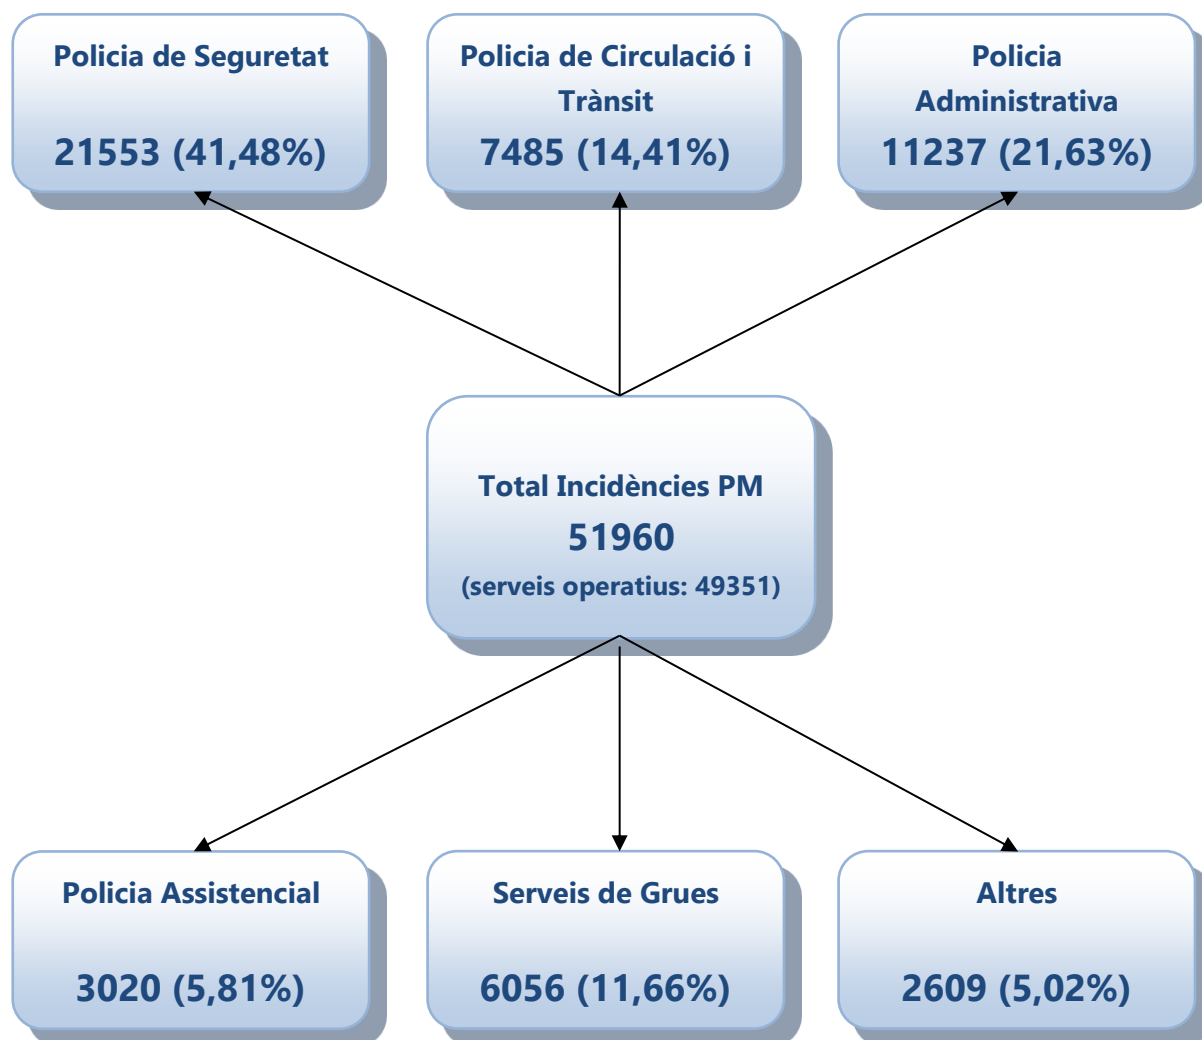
Policia de Seguretat

21553 (41,48%)

Policia de Circulació i Trànsit

7485 (14,41%)

Policia Administrativa

11237 (21,63%)

Total Incidències PM

51960

(serveis operatius: 49351)

Policia Assistencial

3020 (5,81%)

Serveis de Grues

6056 (11,66%)

Altres

2609 (5,02%)